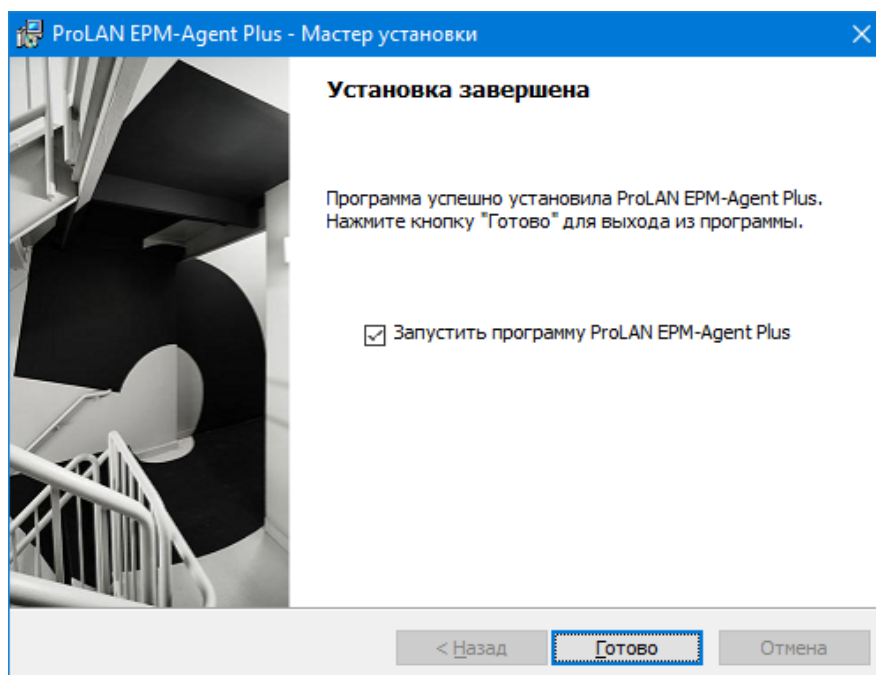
ProLAN EPM-Agent Plus - Мастер установки

Установка завершена

Программа успешно установила ProLAN EPM-Agent Plus. Нажмите кнопку "Готово" для выхода из программы.

Запустить программу ProLAN EPM-Agent Plus

< Назад

Готово

Отмена